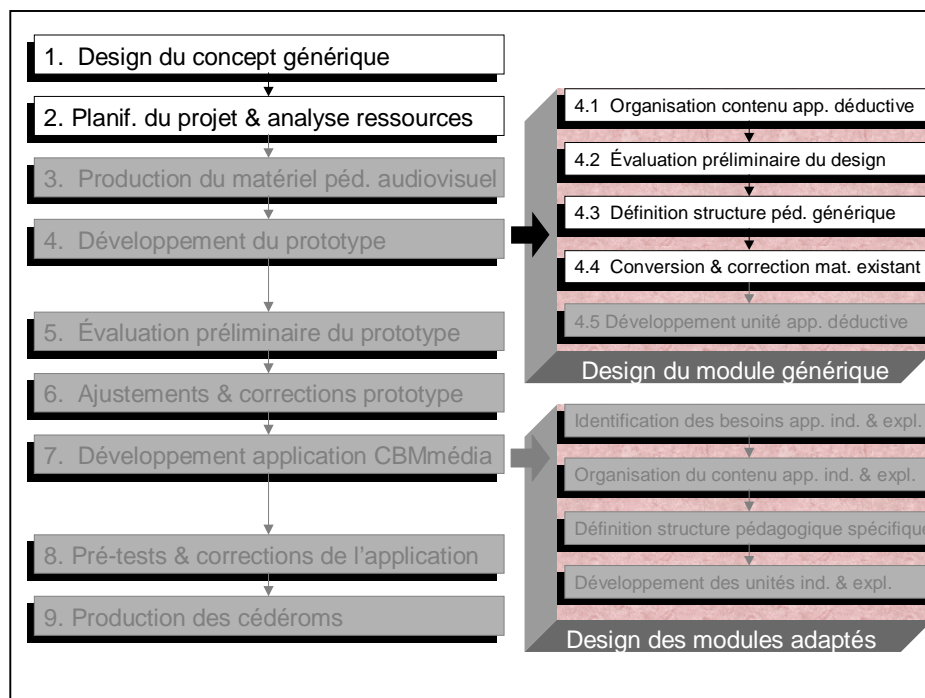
1. Design du concept générique

2. Planif. du projet & analyse ressources

3. Production du matériel péd. audiovisuel

4. Développement du prototype

5. Évaluation préliminaire du prototype

6. Ajustements & corrections prototype

7. Développement application CBMmédia

8. Pré-tests & corrections de l'application

9. Production des cédéroms

4.1 Organisation contenu app. déductive

4.2 Évaluation préliminaire du design

4.3 Définition structure péd. générique

4.4 Conversion & correction mat. existant

4.5 Développement unité app. déductive

Design du module générique

Identification des besoins app. ind. & expl.

Organisation du contenu app. ind. & expl.

Définition structure pédagogique spécifique

Développement des unités ind. & expl.

Design des modules adaptés